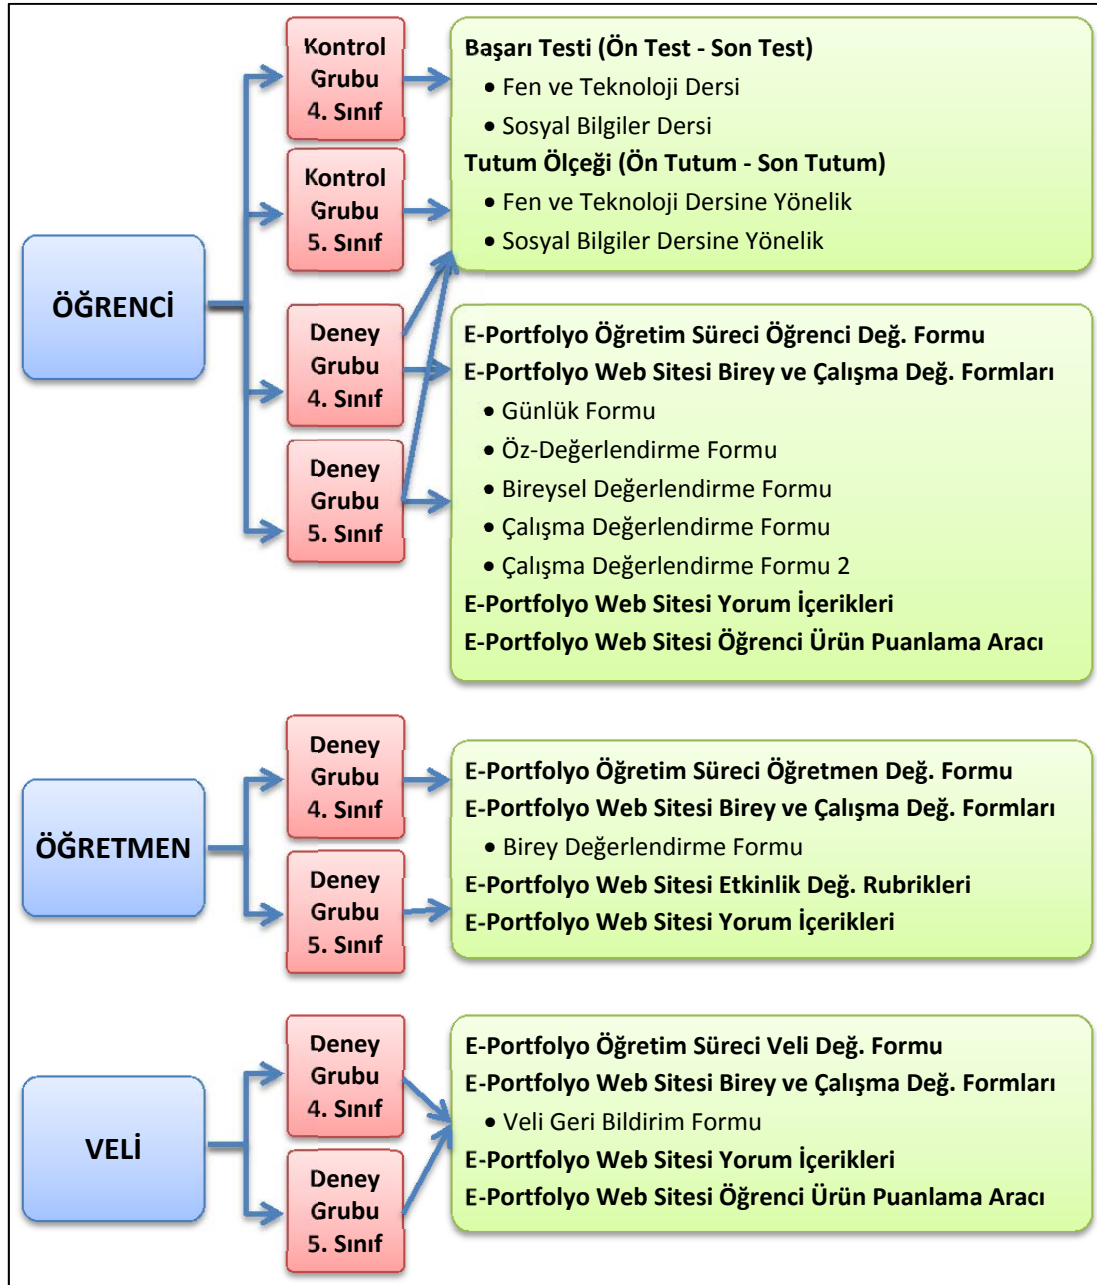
ÖĞRENCİ

Kontrol Grubu 4. Sınıf

Kontrol Grubu 5. Sınıf

Deney Grubu 4. Sınıf

Deney Grubu 5. Sınıf

Başarı Testi (Ön Test - Son Test)
• Fen ve Teknoloji Dersi
• Sosyal Bilgiler Dersi
Tutum Ölçeği (Ön Tutum - Son Tutum)
• Fen ve Teknoloji Dersine Yönelik
• Sosyal Bilgiler Dersine Yönelik

E-Portfolyo Öğretim Süreci Öğrenci Değ. Formu
E-Portfolyo Web Sitesi Birey ve Çalışma Değ. Formları
• Günlük Formu
• Öz-Değerlendirme Formu
• Bireysel Değerlendirme Formu
• Çalışma Değerlendirme Formu
• Çalışma Değerlendirme Formu 2
E-Portfolyo Web Sitesi Yorum İçerikleri
E-Portfolyo Web Sitesi Öğrenci Ürün Puanlama Aracı

ÖĞRETMEN

Deney Grubu 4. Sınıf

Deney Grubu 5. Sınıf

E-Portfolyo Öğretim Süreci Öğretmen Değ. Formu
E-Portfolyo Web Sitesi Birey ve Çalışma Değ. Formları
• Birey Değerlendirme Formu
E-Portfolyo Web Sitesi Etkinlik Değ. Rubrikleri
E-Portfolyo Web Sitesi Yorum İçerikleri

VELİ

Deney Grubu 4. Sınıf

Deney Grubu 5. Sınıf

E-Portfolyo Öğretim Süreci Veli Değ. Formu
E-Portfolyo Web Sitesi Birey ve Çalışma Değ. Formları
• Veli Geri Bildirim Formu
E-Portfolyo Web Sitesi Yorum İçerikleri
E-Portfolyo Web Sitesi Öğrenci Ürün Puanlama Aracı